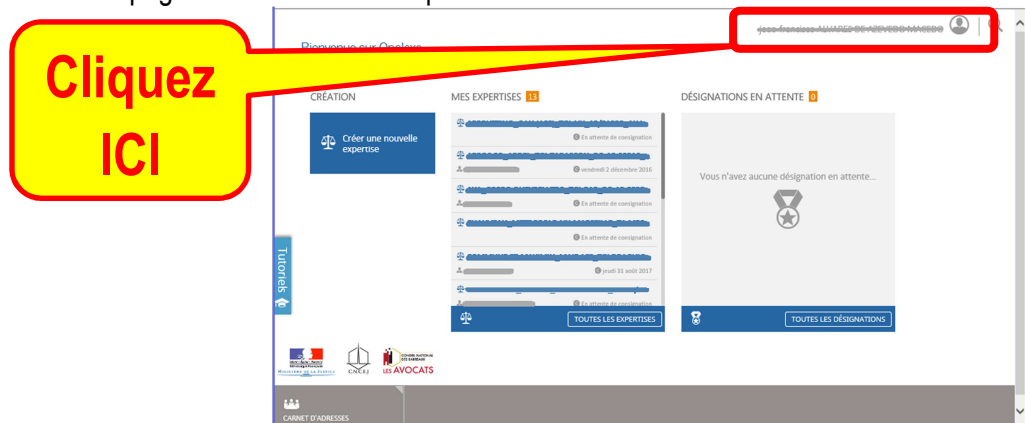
Cliquez ICI

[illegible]

Bienvenue sur Opalexe

CRÉATION

Créer une nouvelle expertise

MES EXPERTISES 13

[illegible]
En attente de consignation
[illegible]
vendredi 2 décembre 2016
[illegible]
En attente de consignation
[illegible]
En attente de consignation
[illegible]
jeudi 31 août 2017
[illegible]
En attente de consignation

TOUTES LES EXPERTISES

DÉSIGNATIONS EN ATTENTE 0

Vous n'avez aucune désignation en attente...

TOUTES LES DÉSIGNATIONS

Tutoriels

MINISTÈRE DE LA JUSTICE
CNCEJ
CONSEIL NATIONAL DES BARREAUX
LES AVOCATS

CARNET D'ADRESSES